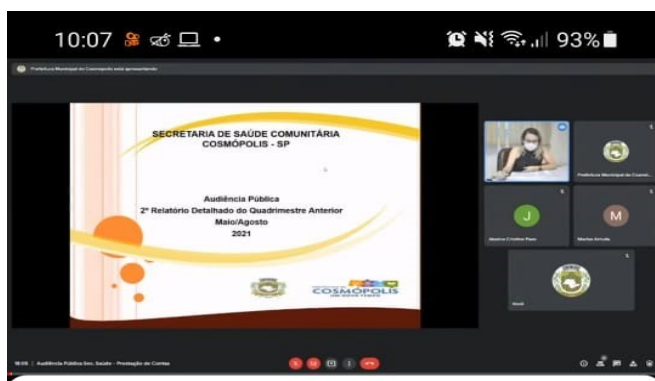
10:07 • 93%

Prefeitura Municipal de Cosmópolis está apresentando

SECRETARIA DE SAÚDE COMUNITÁRIA
COSMÓPOLIS - SP

Audiência Pública
2º Relatório Detalhado do Quadrimestre Anterior
Maio/Agosto
2021

COSMÓPOLIS

Prefeitura Municipal de Cosmó...

J

Marina Cristina Pom

M

Marlise Arruda

Rosi

10:08 | Audiência Pública Sec. Saúde - Prestação de Contas